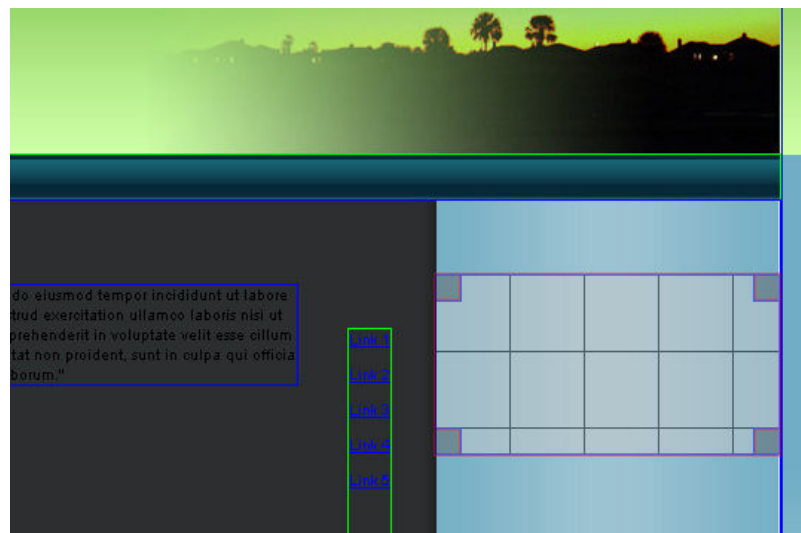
do eiusmod tempor incididunt ut labore
trud exercitation ullamco laboris nisi ut
prehenderit in voluptate velit esse cillum
tat non proident, sunt in culpa qui officia
borum."

Link 1

Link 2

Link 3

Link 4

Link 5